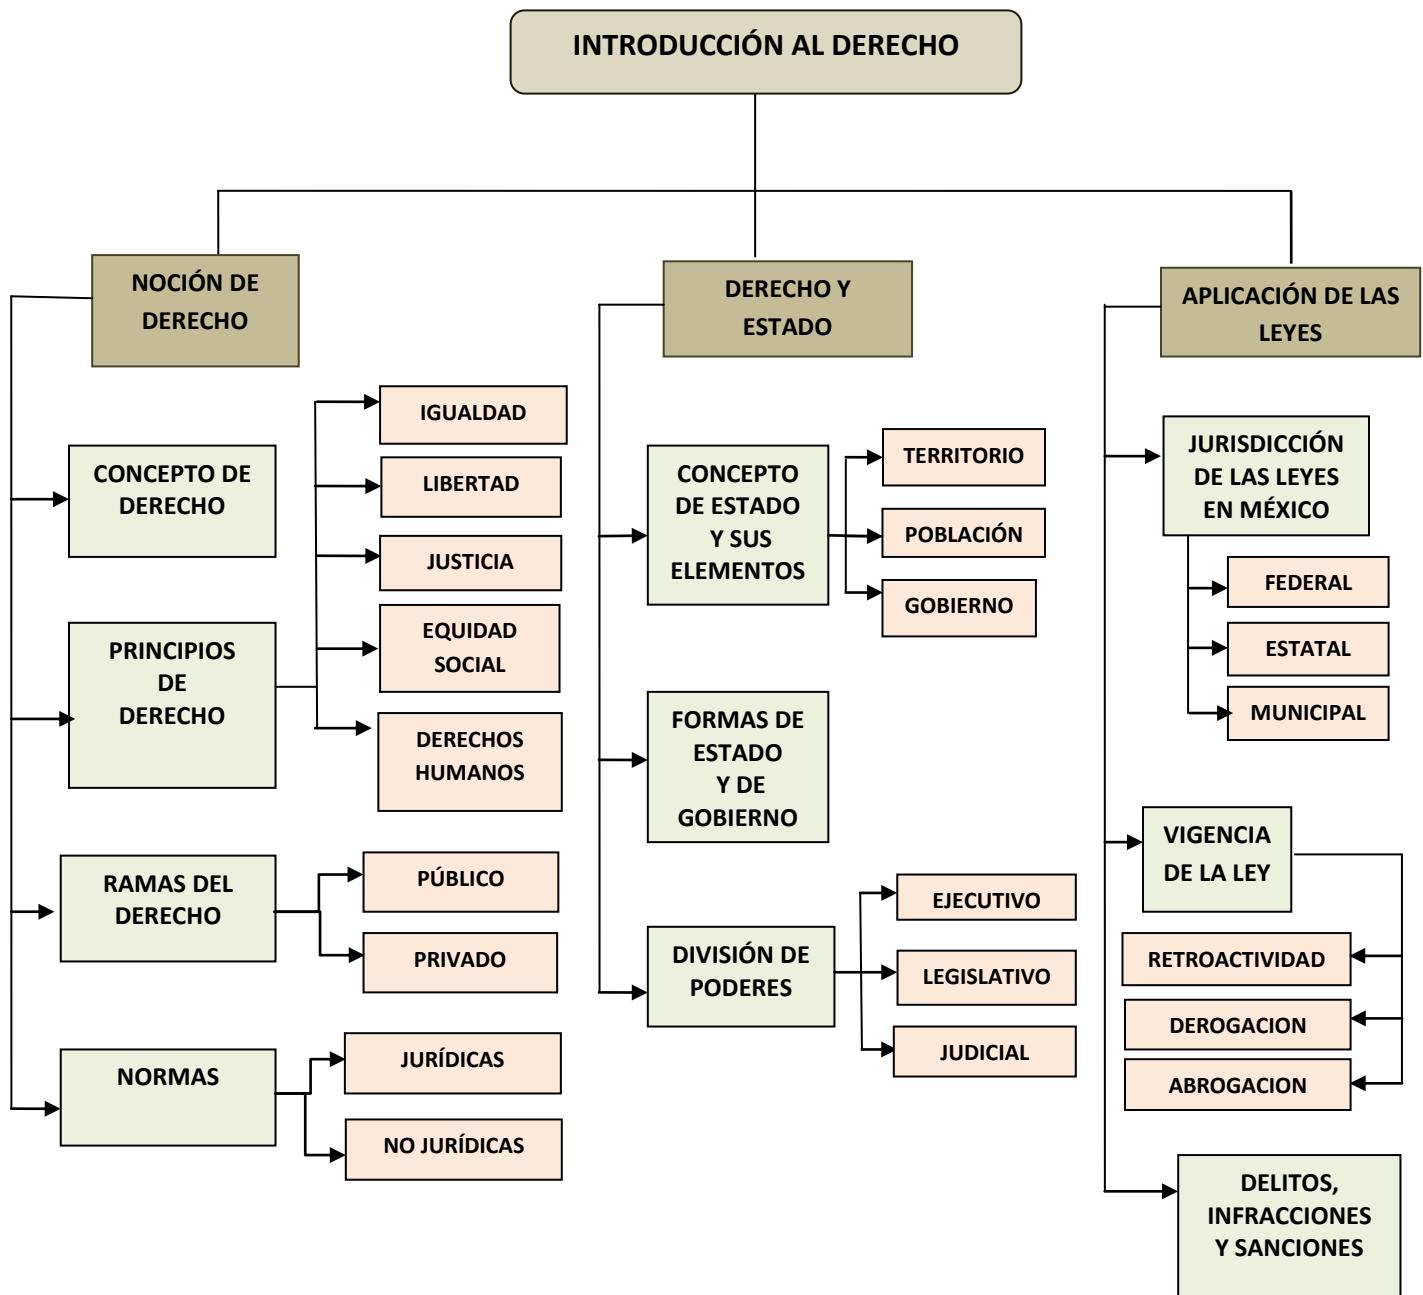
INTRODUCCIÓN AL DERECHO

NOCIÓN DE DERECHO

CONCEPTO DE DERECHO

PRINCIPIOS DE DERECHO

IGUALDAD

LIBERTAD

JUSTICIA

EQUIDAD SOCIAL

DERECHOS HUMANOS

RAMAS DEL DERECHO

PÚBLICO

PRIVADO

NORMAS

JURÍDICAS

NO JURÍDICAS

DERECHO Y ESTADO

CONCEPTO DE ESTADO Y SUS ELEMENTOS

TERRITORIO

POBLACIÓN

GOBIERNO

FORMAS DE ESTADO Y DE GOBIERNO

DIVISIÓN DE PODERES

EJECUTIVO

LEGISLATIVO

JUDICIAL

APLICACIÓN DE LAS LEYES

JURISDICCIÓN DE LAS LEYES EN MÉXICO

FEDERAL

ESTATAL

MUNICIPAL

VIGENCIA DE LA LEY

RETROACTIVIDAD

DEROGACION

ABROGACION

DELITOS, INFRACCIONES Y SANCIONES